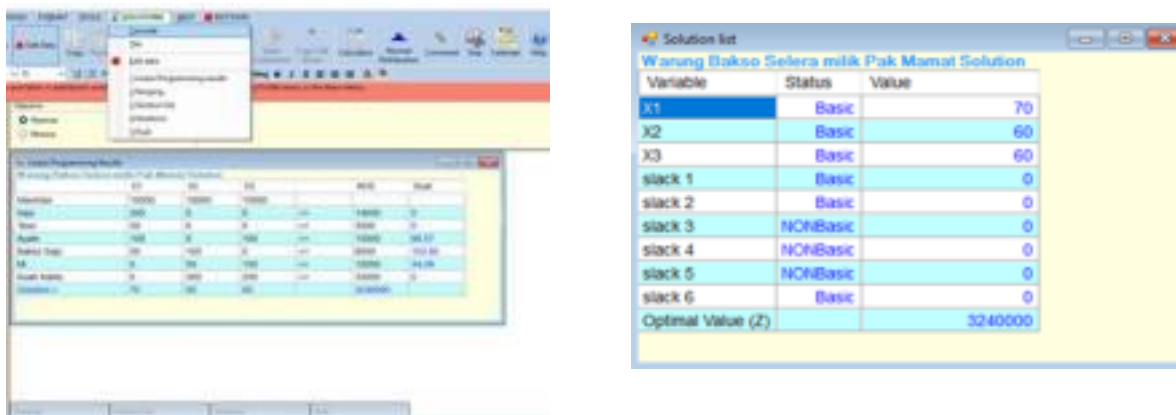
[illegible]

Solution list
Warung Bakso Selera milik Pak Mamat Solution

| Variable | Status | Value |
|---|---|---|
| X1 | Basic | 70 |
| X2 | Basic | 60 |
| X3 | Basic | 60 |
| slack 1 | Basic | 0 |
| slack 2 | Basic | 0 |
| slack 3 | NONBasic | 0 |
| slack 4 | NONBasic | 0 |
| slack 5 | NONBasic | 0 |
| slack 6 | Basic | 0 |
| Optimal Value (Z) | | 3240000 |